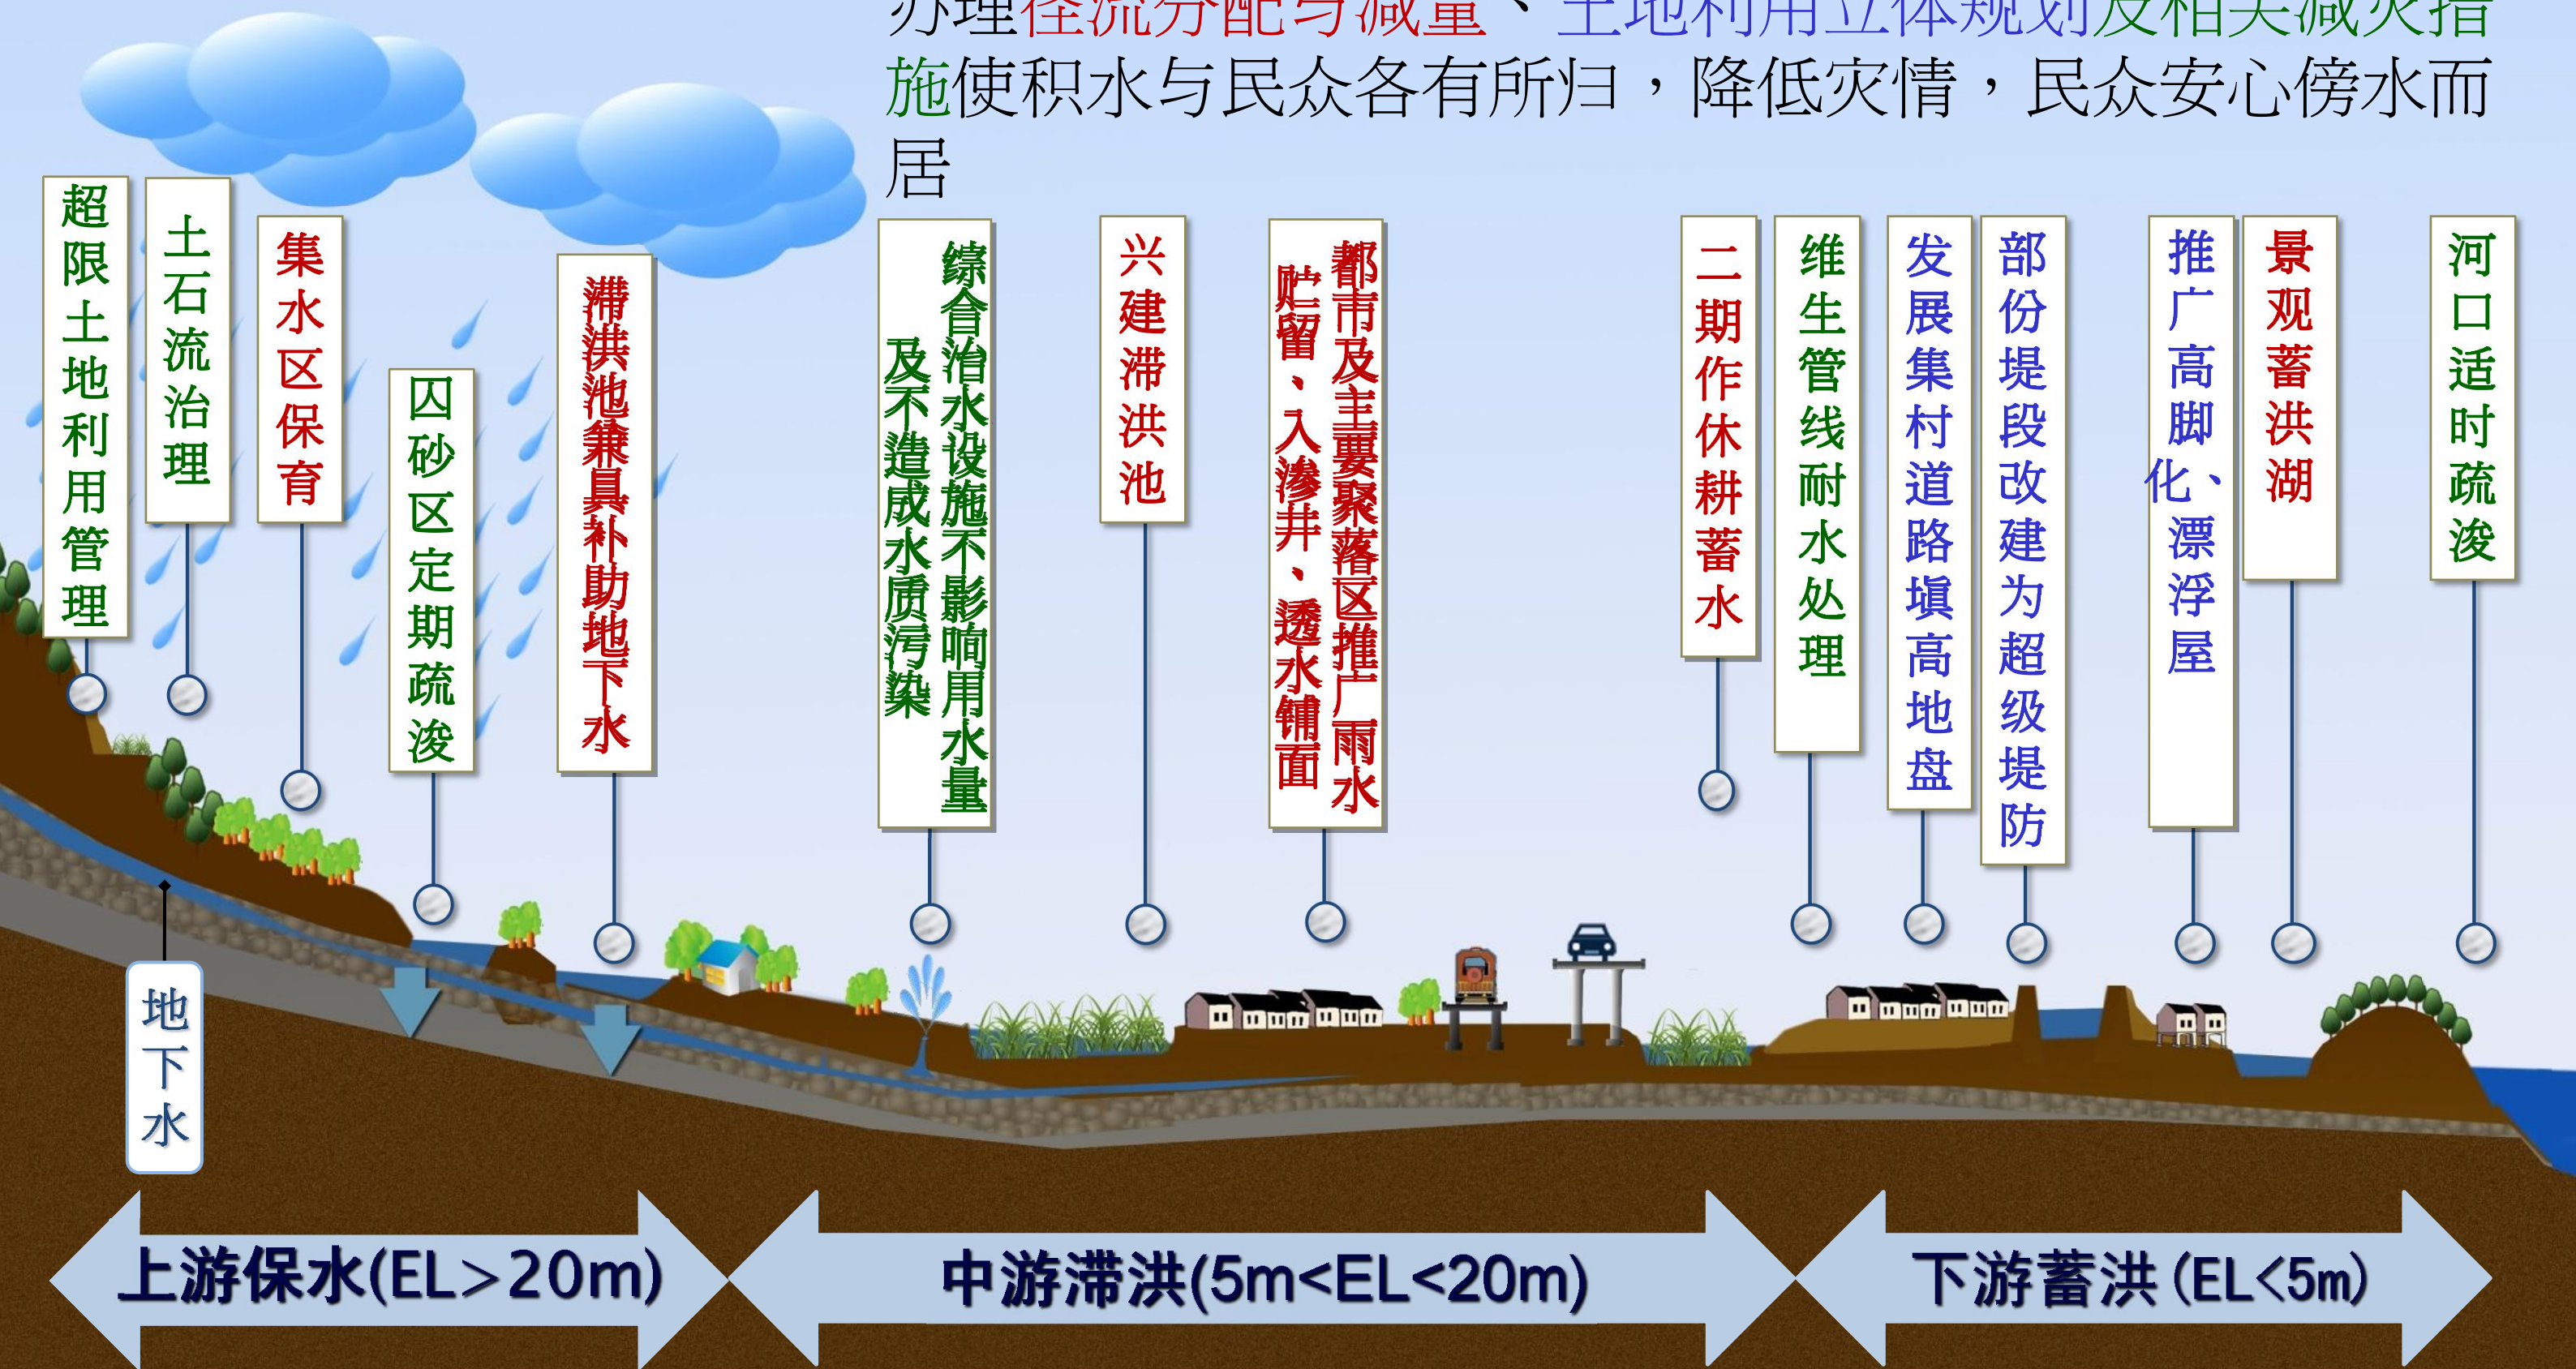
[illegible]理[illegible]、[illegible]施使积水与民众各有所归，降低灾情，民众安心傍水而居

超限土地利用管理

土石流治理

集水区保育

四砂区定期疏浚

滞洪池兼具补助地下水

综合治水设施不影响用水量及不造成水质污染

兴建滞洪池

都市及主要聚落区推广雨水贮留、入渗井、透水铺面

二期作休耕蓄水

维生管线耐水处理

发展集村道路填高地盘

部份堤段改建为超级堤防

推广高脚化、漂浮屋

景观蓄洪湖

河口适时疏浚

地下水

上游保水(EL>20m)

中游滞洪(5m<EL<20m)

下游蓄洪 (EL<5m)